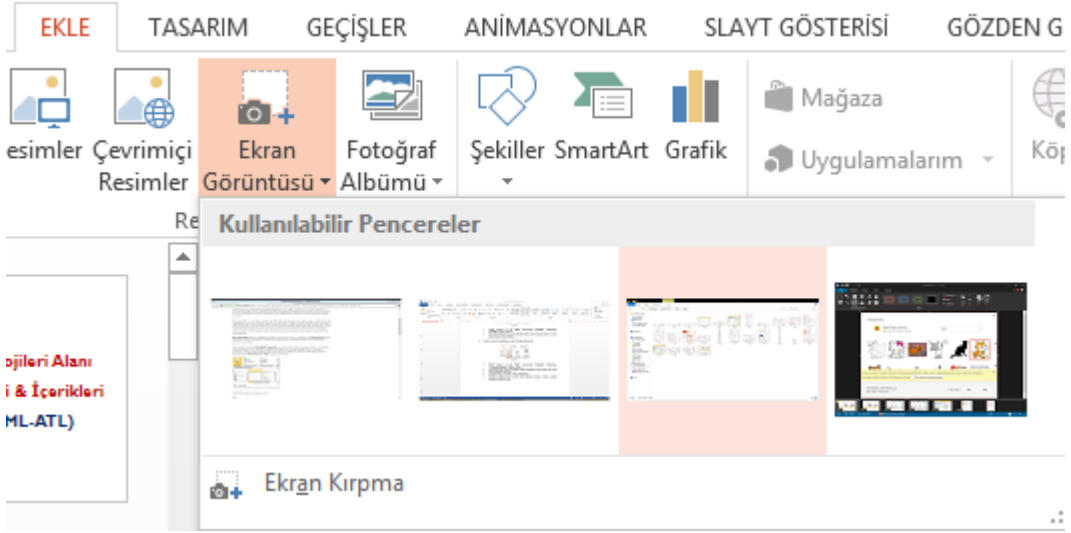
EKLE TASARIM GEÇİŞLER ANİMASYONLAR SLAYT GÖSTERİSİ GÖZDEN G

esimler Çevrimiçi Resimler Ekran Görüntüsü Fotoğraf Albümü Şekiller SmartArt Grafik Mağaza Uygulamalarım Kö

Re

Kullanılabilir Pencereler

ojileri Alanı
i & İçerikleri
ML-ATL)

Ekran Kırpma